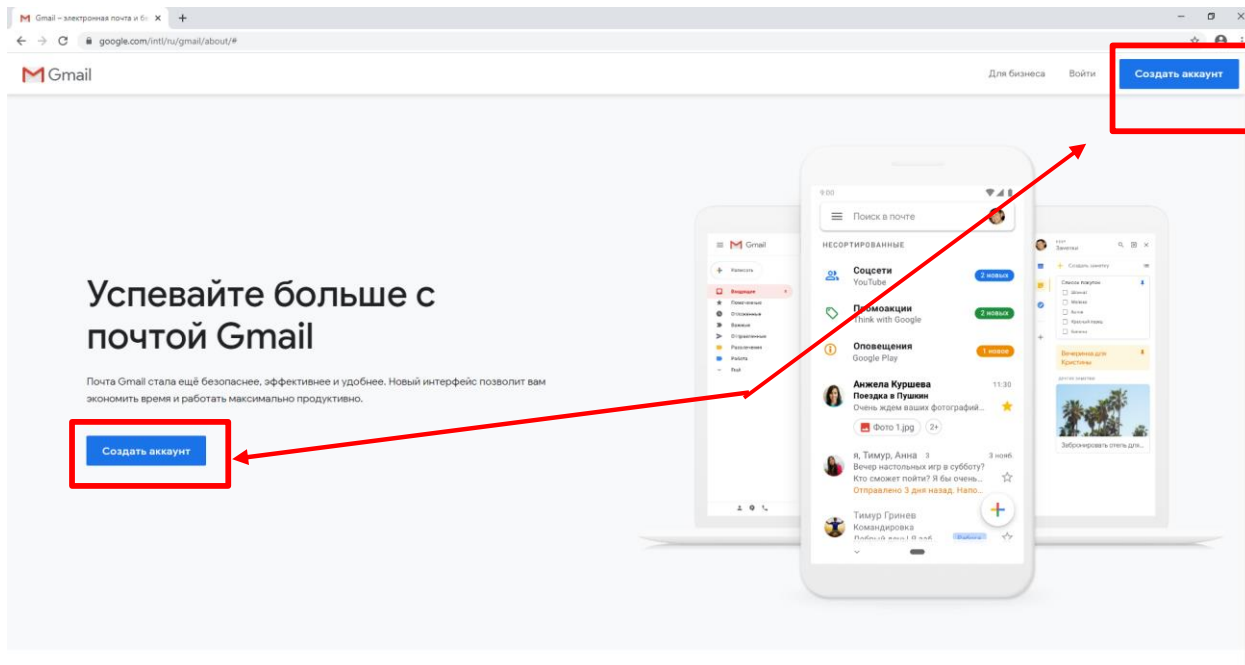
Gmail – электронная почта и бе ×
+
google.com/intl/ru/gmail/about/#

Gmail
Для бизнеса
Войти
Создать аккаунт

Успевайте больше с почтой Gmail

Почта Gmail стала ещё безопаснее, эффективнее и удобнее. Новый интерфейс позволит вам экономить время и работать максимально продуктивно.

Создать аккаунт

9:00
Поиск в почте
НЕСОРТИРОВАННЫЕ
Соцсети
YouTube
2 новых
Промоакции
Think with Google
2 новых
Оповещения
Google Play
1 новое
Анжела Куршева
11:30
Поездка в Пушкин
Очень ждем ваших фотографий...
Фото 1.jpg
2+
я, Тимур, Анна 3
3 нояб
Вечер настольных игр в субботу?
Кто сможет пойти? Я бы очень...
Отправлено 3 дня назад. Напо...
Тимур Гринев
Командировка
Добрый день! Я заб
Работа

Gmail
Написать
Входящие
Помеченные
Отложенные
Важное
Отправленные
Рассылки
Работа
Ещё

Заметки
Создать заметку
Список покупок
Вечеринка для Кристины
Забронировать отель для...